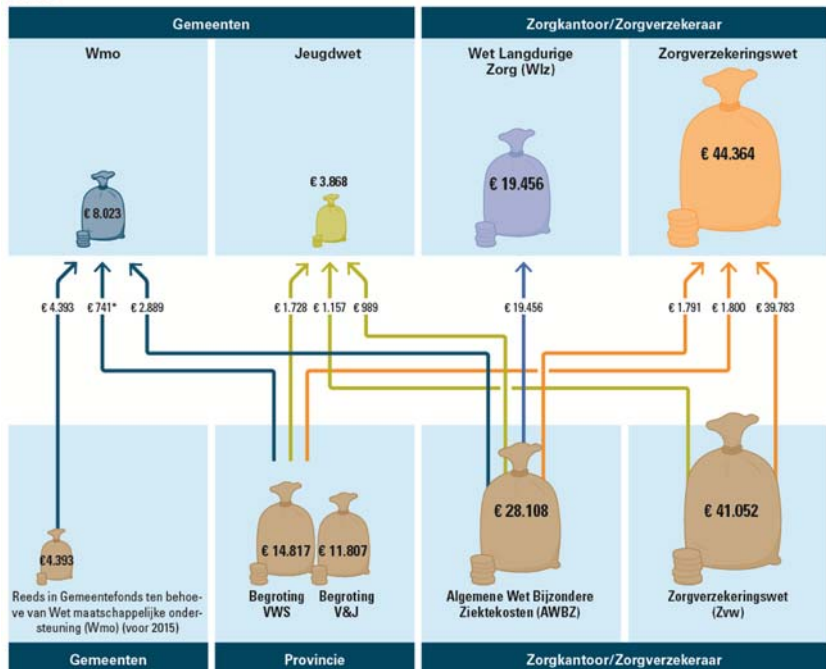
Gemeenten

Zorgkantoor/Zorgverzekeraar

Wmo

Jeugdwet

Wet Langdurige Zorg (Wlz)

Zorgverzekeringswet

€ 8.023

€ 3.868

€ 19.456

€ 44.364

€ 4.393 € 741* € 2.889

€ 1.728 € 1.157 € 989

€ 19.456

€ 1.791 € 1.800 € 39.783

€4.393

Reeds in Gemeentefonds ten behoeve van Wet maatschappelijke ondersteuning (Wmo) (voor 2015)

€ 14.817

€ 11.807

Begroting VWS

Begroting V&J

€ 28.108

Algemene Wet Bijzondere Ziektekosten (AWBZ)

€ 41.052

Zorgverzekeringswet (Zvw)

Gemeenten

Provincie

Zorgkantoor/Zorgverzekeraar